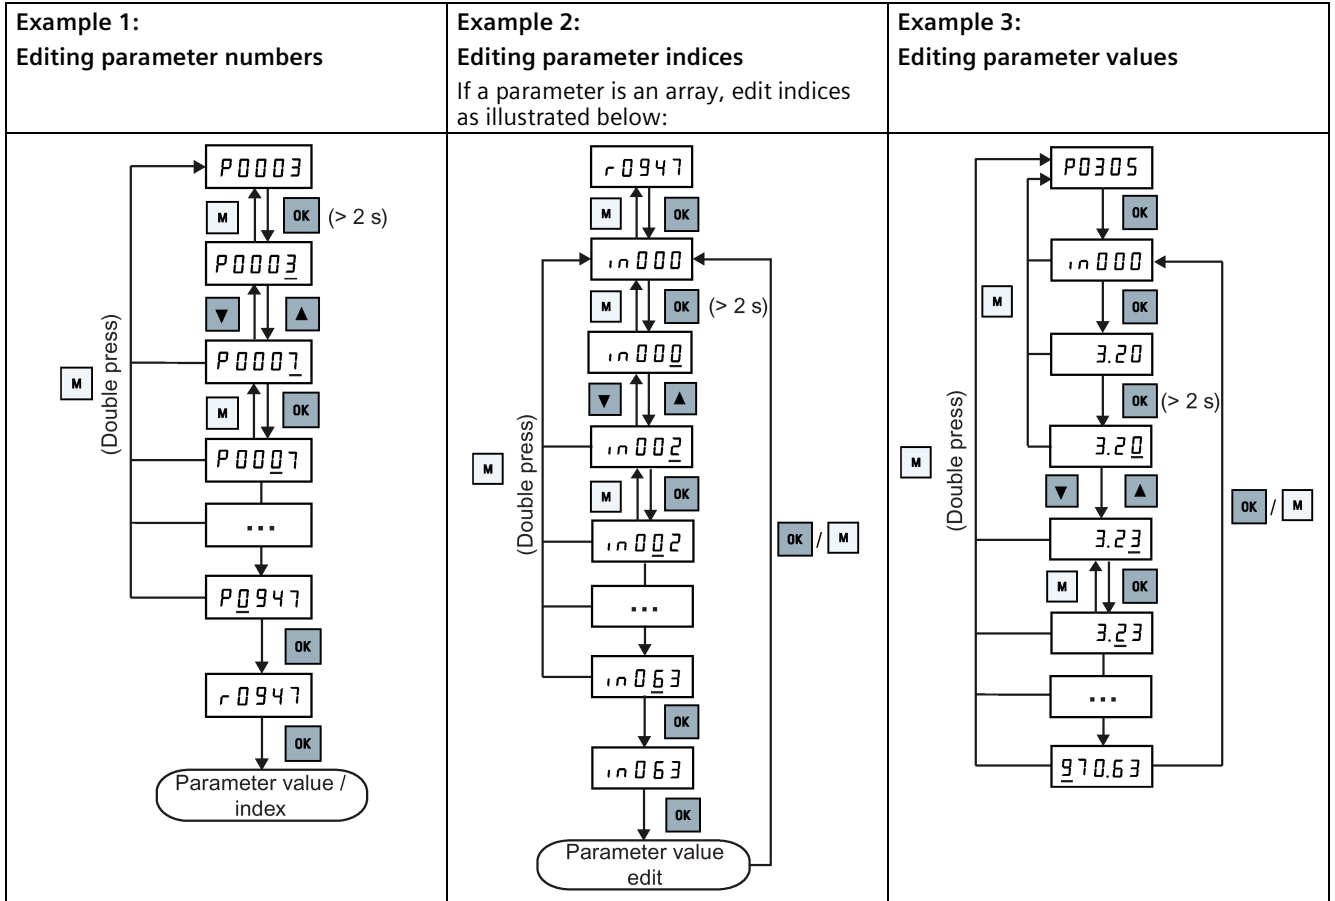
| Example 1: Editing parameter numbers | Example 2: Editing parameter indices If a parameter is an array, edit indices as illustrated below: | Example 3: Editing parameter values |
|---|---|---|
| P0003 M OK (> 2 s) P0003 ▼ ▲ P0007 M OK P0007 ... P0947 OK r0947 OK Parameter value / index M (Double press) | r0947 M OK in000 M OK (> 2 s) in000 ▼ ▲ in002 M OK in002 ... in063 OK in063 OK Parameter value edit M (Double press) OK / M | P0305 OK in000 OK 3.20 OK (> 2 s) 3.20 ▼ ▲ 3.23 M OK 3.23 ... 970.63 M M (Double press) OK / M |